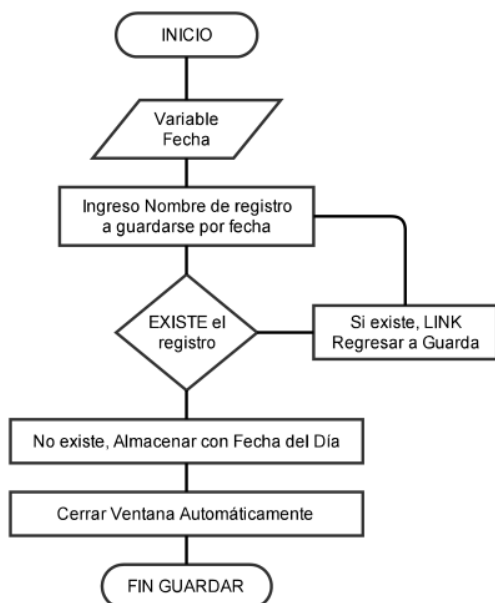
INICIO

Variable
Fecha

Ingreso Nombre de registro
a guardarse por fecha

EXISTE el
registro

Si existe, LINK
Regresar a Guarda

No existe, Almacenar con Fecha del Día

Cerrar Ventana Automáticamente

FIN GUARDAR